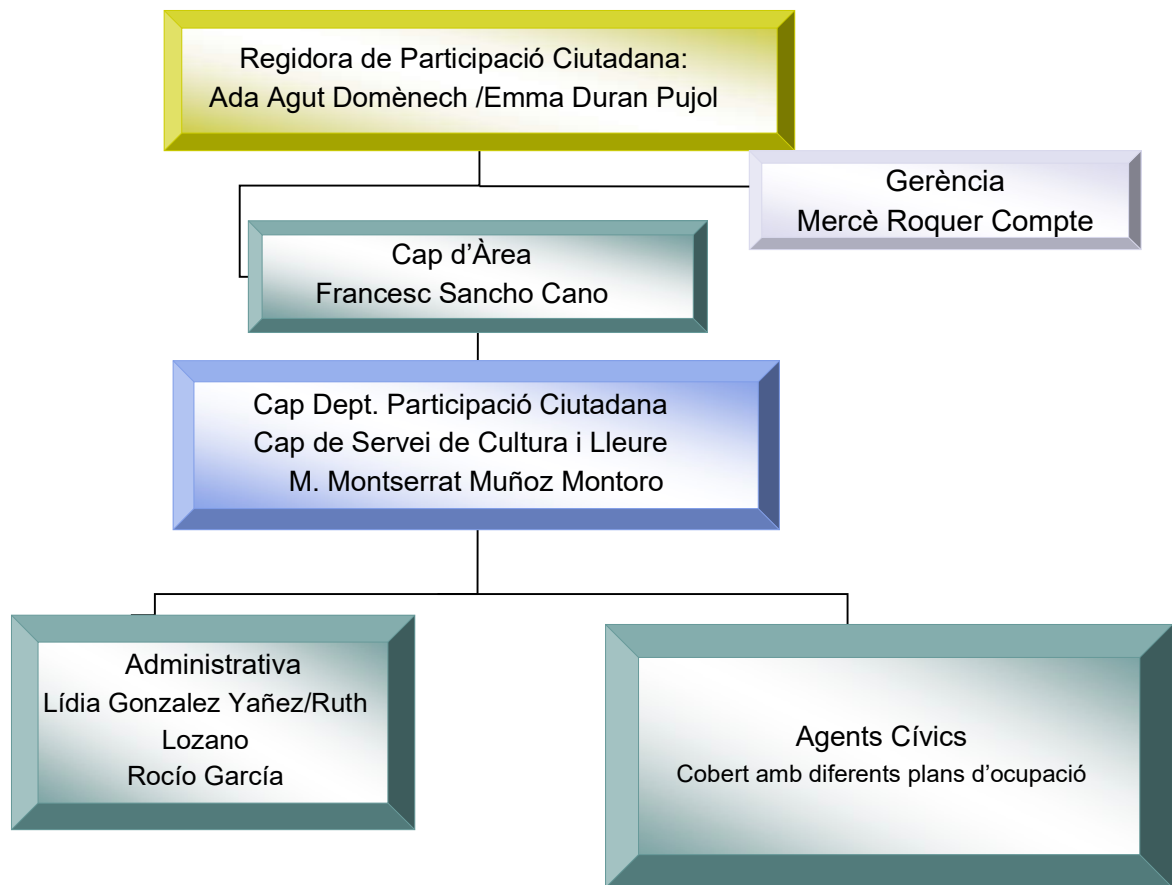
Regidora de Participació Ciutadana:
Ada Agut Domènech /Emma Duran Pujol

Gerència
Mercè Roquer Compte

Cap d'Àrea
Francesc Sancho Cano

Cap Dept. Participació Ciutadana
Cap de Servei de Cultura i Lleure
M. Montserrat Muñoz Montoro

Administrativa
Lídia Gonzalez Yañez/Ruth Lozano
Rocío García

Agents Cívics
Cobert amb diferents plans d'ocupació